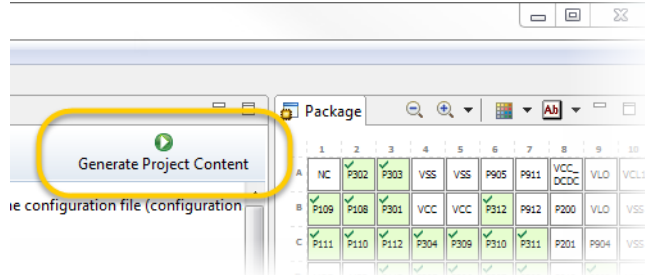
Generate Project Content

e configuration file (configuration

Package

| | 1 | 2 | 3 | 4 | 5 | 6 | 7 | 8 | 9 | 10 |
|---|---|---|---|---|---|---|---|---|---|---|
| A | NC | P302 | P303 | VSS | VSS | P905 | P911 | VCC_DCDC | VLO | VCL |
| B | P109 | P108 | P301 | VCC | VCC | P312 | P912 | P200 | VLO | VSS |
| C | P111 | P110 | P112 | P304 | P309 | P310 | P311 | P201 | P904 | VSS |